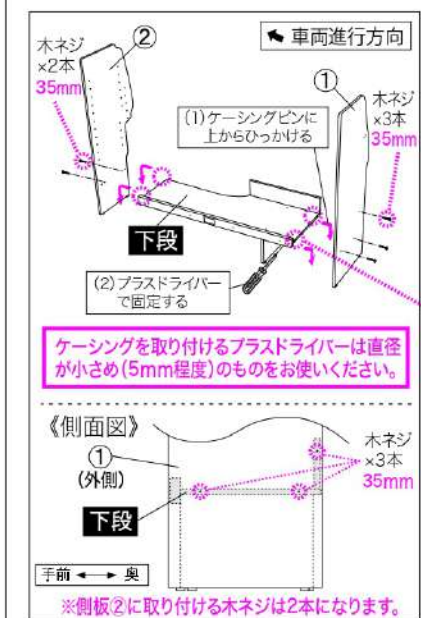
車両進行方向

木ネジ
×2本
35mm

②

①

木ネジ
×3本
35mm

(1)ケーシングピンに
上からひっかける

下段

(2)プラスドライバー
で固定する

ケーシングを取り付けるプラスドライバーは直径が小さめ(5mm程度)のものをお使いください。

《側面図》

①
(外側)

木ネジ
×3本
35mm

下段

手前 ←→ 奥

※側板②に取り付ける木ネジは2本になります。